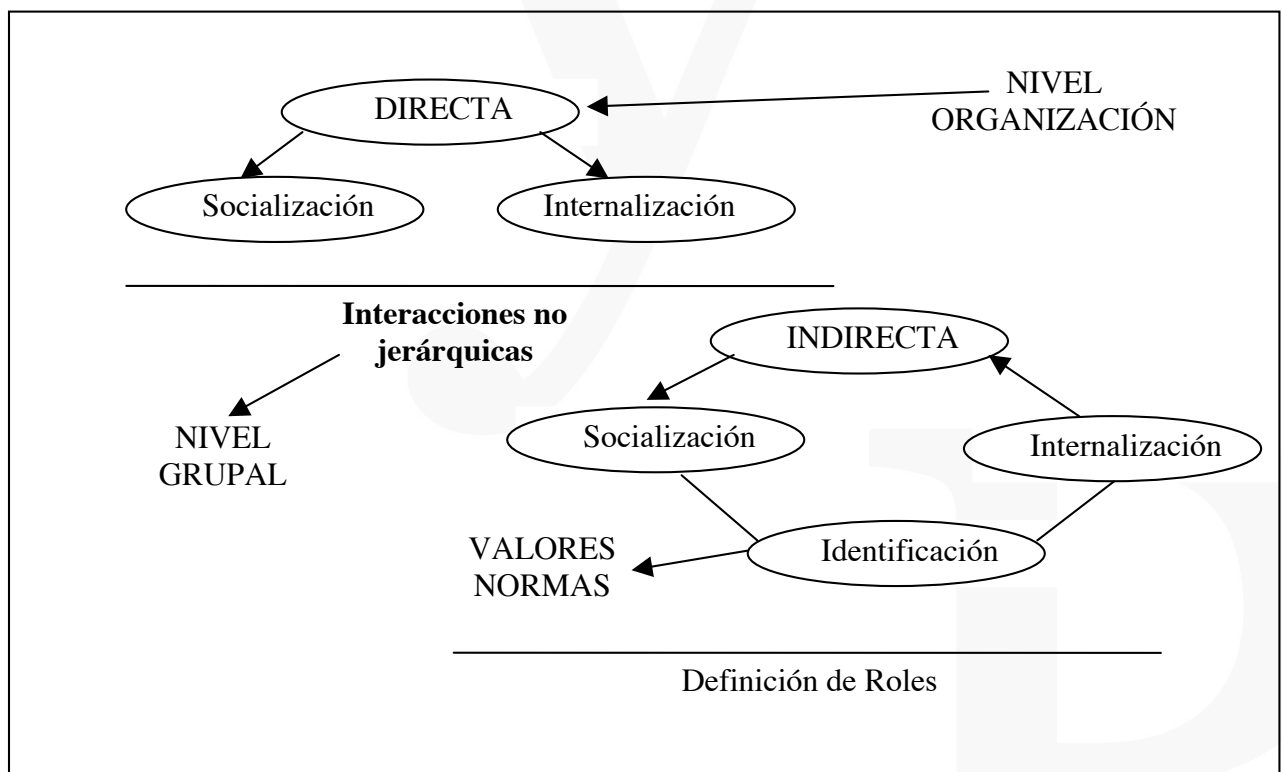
DIRECTA

NIVEL ORGANIZACIÓN

Socialización

Internalización

**Interacciones no jerárquicas**

INDIRECTA

NIVEL GRUPAL

Socialización

Internalización

VALORES NORMAS

Identificación

Definición de Roles